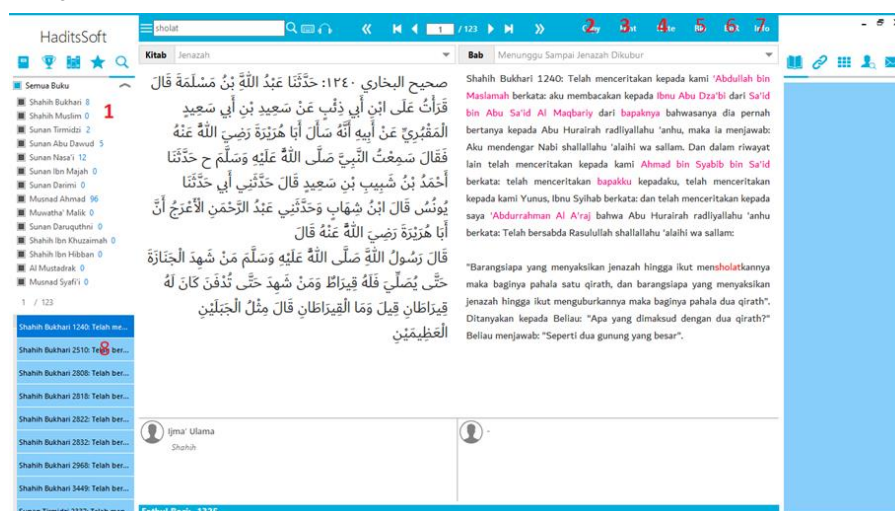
HaditsSoft

sholat

1 / 123

Copy Print Note Bb Link Info

2 3 4 5 6 7

Semua Buku

1

Shahih Bukhari 8
Shahih Muslim 0
Sunan Tirmidzi 2
Sunan Abu Dawud 5
Sunan Nasa'i 12
Sunan Ibn Majah 0
Sunan Darimi 0
Musnad Ahmad 96
Muwatha' Malik 0
Sunan Daruquthni 0
Shahih Ibn Khuzaimah 0
Shahih Ibn Hibban 0
Al Mustadrak 0
Musnad Syafi'i 0

1 / 123

Shahih Bukhari 1240: Telah me...
Shahih Bukhari 2510: Telah ber...
8
Shahih Bukhari 2808: Telah ber...
Shahih Bukhari 2818: Telah ber...
Shahih Bukhari 2822: Telah ber...
Shahih Bukhari 2832: Telah ber...
Shahih Bukhari 2968: Telah ber...
Shahih Bukhari 3449: Telah ber...
Sunan Tirmidzi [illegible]

Kitab Jenazah

Bab Menunggu Sampai Jenazah Dikubur

صحيح البخاري ١٢٤٠: حَدَّثَنَا عَبْدُ اللَّهِ بْنُ مَسْلَمَةَ قَالَ قَرَأْتُ عَلَى ابْنِ أَبِي ذِئْبٍ عَنْ سَعِيدِ بْنِ أَبِي سَعِيدٍ الْمَقْبُرِيِّ عَنْ أَبِيهِ أَنَّهُ سَأَلَ أَبَا هُرَيْرَةَ رَضِيَ اللَّهُ عَنْهُ فَقَالَ سَمِعْتُ النَّبِيَّ صَلَّى اللَّهُ عَلَيْهِ وَسَلَّمَ ح حَدَّثَنَا أَحْمَدُ بْنُ شَبِيبِ بْنِ سَعِيدٍ قَالَ حَدَّثَنِي أَبِي حَدَّثَنَا يُونُسُ قَالَ ابْنُ شِهَابٍ وَحَدَّثَنِي عَبْدُ الرَّحْمَنِ الْأَعْرَجُ أَنَّ أَبَا هُرَيْرَةَ رَضِيَ اللَّهُ عَنْهُ قَالَ
قَالَ رَسُولُ اللَّهِ صَلَّى اللَّهُ عَلَيْهِ وَسَلَّمَ مَنْ شَهِدَ الْجَنَازَةَ حَتَّى يُصَلِّيَ فَلَهُ قِيرَاطٌ وَمَنْ شَهِدَ حَتَّى تُدْفَنَ كَانَ لَهُ قِيرَاطَانِ قِيلَ وَمَا الْقِيرَاطَانِ قَالَ مِثْلُ الْجَبَلَيْنِ الْعَظِيمَيْنِ

Shahih Bukhari 1240: Telah menceritakan kepada kami 'Abdullah bin Maslamah berkata: aku membacakan kepada Ibnu Abu Dza'bi dari Sa'id bin Abu Sa'id Al Maqbariy dari bapaknya bahwasanya dia pernah bertanya kepada Abu Hurairah radliyallahu 'anhu, maka ia menjawab: Aku mendengar Nabi shallallahu 'alaihi wa sallam. Dan dalam riwayat lain telah menceritakan kepada kami Ahmad bin Syabib bin Sa'id berkata: telah menceritakan bapakku kepadaku, telah menceritakan kepada kami Yunus, Ibnu Syihab berkata: dan telah menceritakan kepada saya 'Abdurrahman Al A'raj bahwa Abu Hurairah radliyallahu 'anhu berkata: Telah bersabda Rasulullah shallallahu 'alaihi wa sallam:

"Barangsiapa yang menyaksikan jenazah hingga ikut mensholatkannya maka baginya pahala satu qirath, dan barangsiapa yang menyaksikan jenazah hingga ikut menguburkannya maka baginya pahala dua qirath". Ditanyakan kepada Beliau: "Apa yang dimaksud dengan dua qirath?" Beliau menjawab: "Seperti dua gunung yang besar".

Ijma' Ulama
Shahih

-

Fathul Bari: 1235